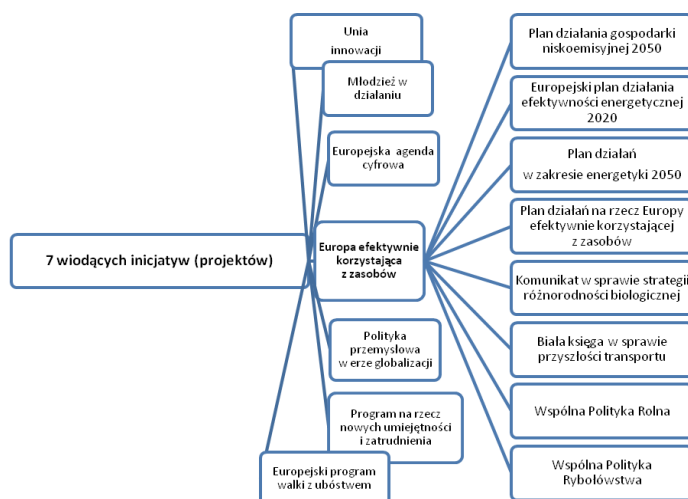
7 wiodących inicjatyw (projektów)

Unia innowacji

Młodzież w działaniu

Europejska agenda cyfrowa

Europa efektywnie korzystająca z zasobów

Polityka przemysłowa w erze globalizacji

Program na rzecz nowych umiejętności i zatrudnienia

Europejski program walki z ubóstwem

Plan działania gospodarki niskoemisyjnej 2050

Europejski plan działania efektywności energetycznej 2020

Plan działań w zakresie energetyki 2050

Plan działań na rzecz Europy efektywnie korzystającej z zasobów

Komunikat w sprawie strategii różnorodności biologicznej

Biała księga w sprawie przyszłości transportu

Wspólna Polityka Rolna

Wspólna Polityka Rybołówstwa